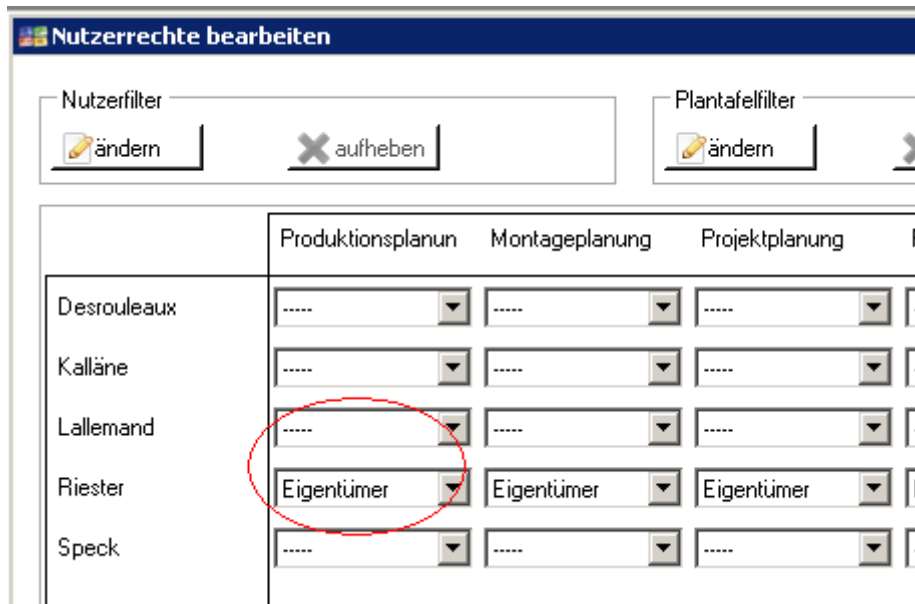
Nutzerrechte bearbeiten

Nutzerfilter
ändern
aufheben

Plantafelfilter
ändern

|  | Produktionsplanun | Montageplanung | Projektplanung |
|---|---|---|---|
| Desrouleaux | ----- | ----- | ----- |
| Kalläne | ----- | ----- | ----- |
| Lallemand | ----- | ----- | ----- |
| Riester | Eigentümer | Eigentümer | Eigentümer |
| Speck | ----- | ----- | ----- |